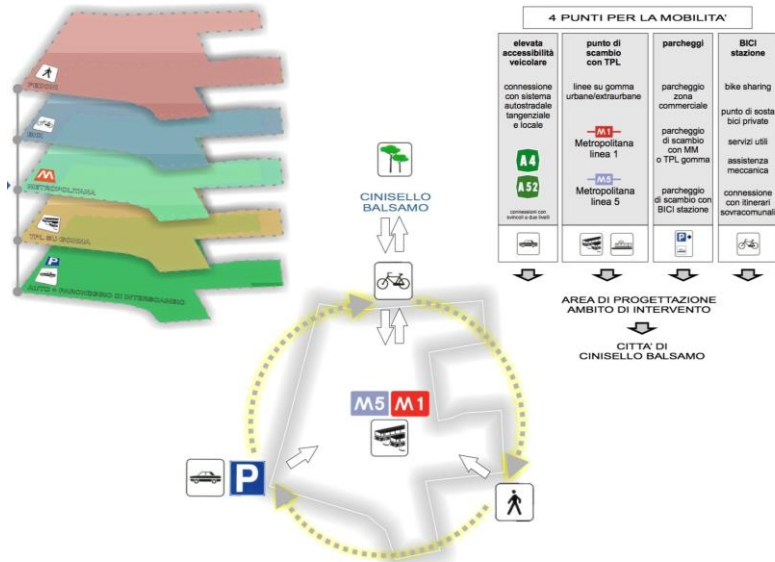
PEDONI

BICI

METROPOLITANA

TPL SU GOMMA

AUTO + PARCHEGGIO DI INTERSCAMBIO

CINISELLO BALSAMO

M5 M1

P

4 PUNTI PER LA MOBILITA'

| elevata accessibilità veicolare | punto di scambio con TPL | parcheggi | BICI stazione |
|---|---|---|---|
| connessione con sistema autostradale tangenziale e locale A4 A52 connessioni con svincoli a due livelli | linee su gomma urbane/extraurbane M1 Metropolitana linea 1 M5 Metropolitana linea 5 | parcheggio zona commerciale parcheggio di scambio con MM o TPL gomma parcheggio di scambio con BICI stazione | bike sharing punto di sosta bici private servizi utili assistenza meccanica connessione con itinerari sovracomunali |

AREA DI PROGETTAZIONE
AMBITO DI INTERVENTO

CITTA' DI
CINISELLO BALSAMO